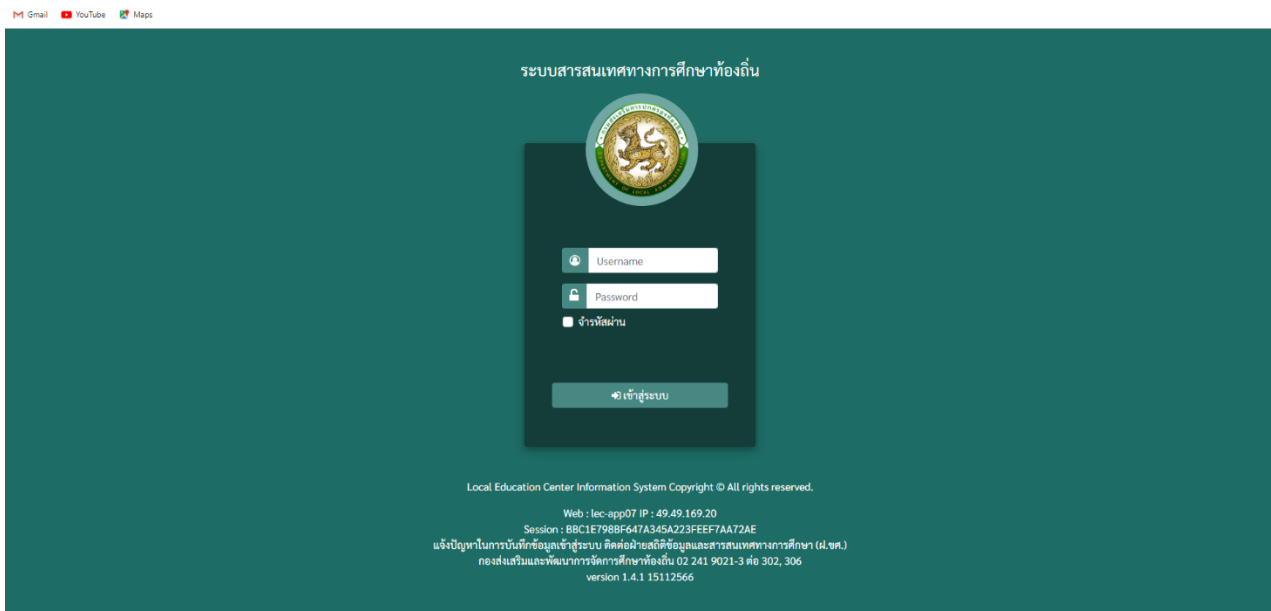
Gmail YouTube Maps

ระบบสารสนเทศทางการศึกษาท้องถิ่น

Username

Password

จำรหัสผ่าน

เข้าสู่ระบบ

Local Education Center Information System Copyright © All rights reserved.

Web : lec-app07 IP : 49.49.169.20
Session : BBC1E798BF647A345A223FEEF7AA72AE
แจ้งปัญหาในการบันทึกข้อมูลเข้าสู่ระบบ ติดต่อฝ่ายสถิติข้อมูลและสารสนเทศทางการศึกษา (ฝ.ขศ.)
กองส่งเสริมและพัฒนาการจัดการศึกษาท้องถิ่น 02 241 9021-3 ต่อ 302, 306
version 1.4.1 15112566